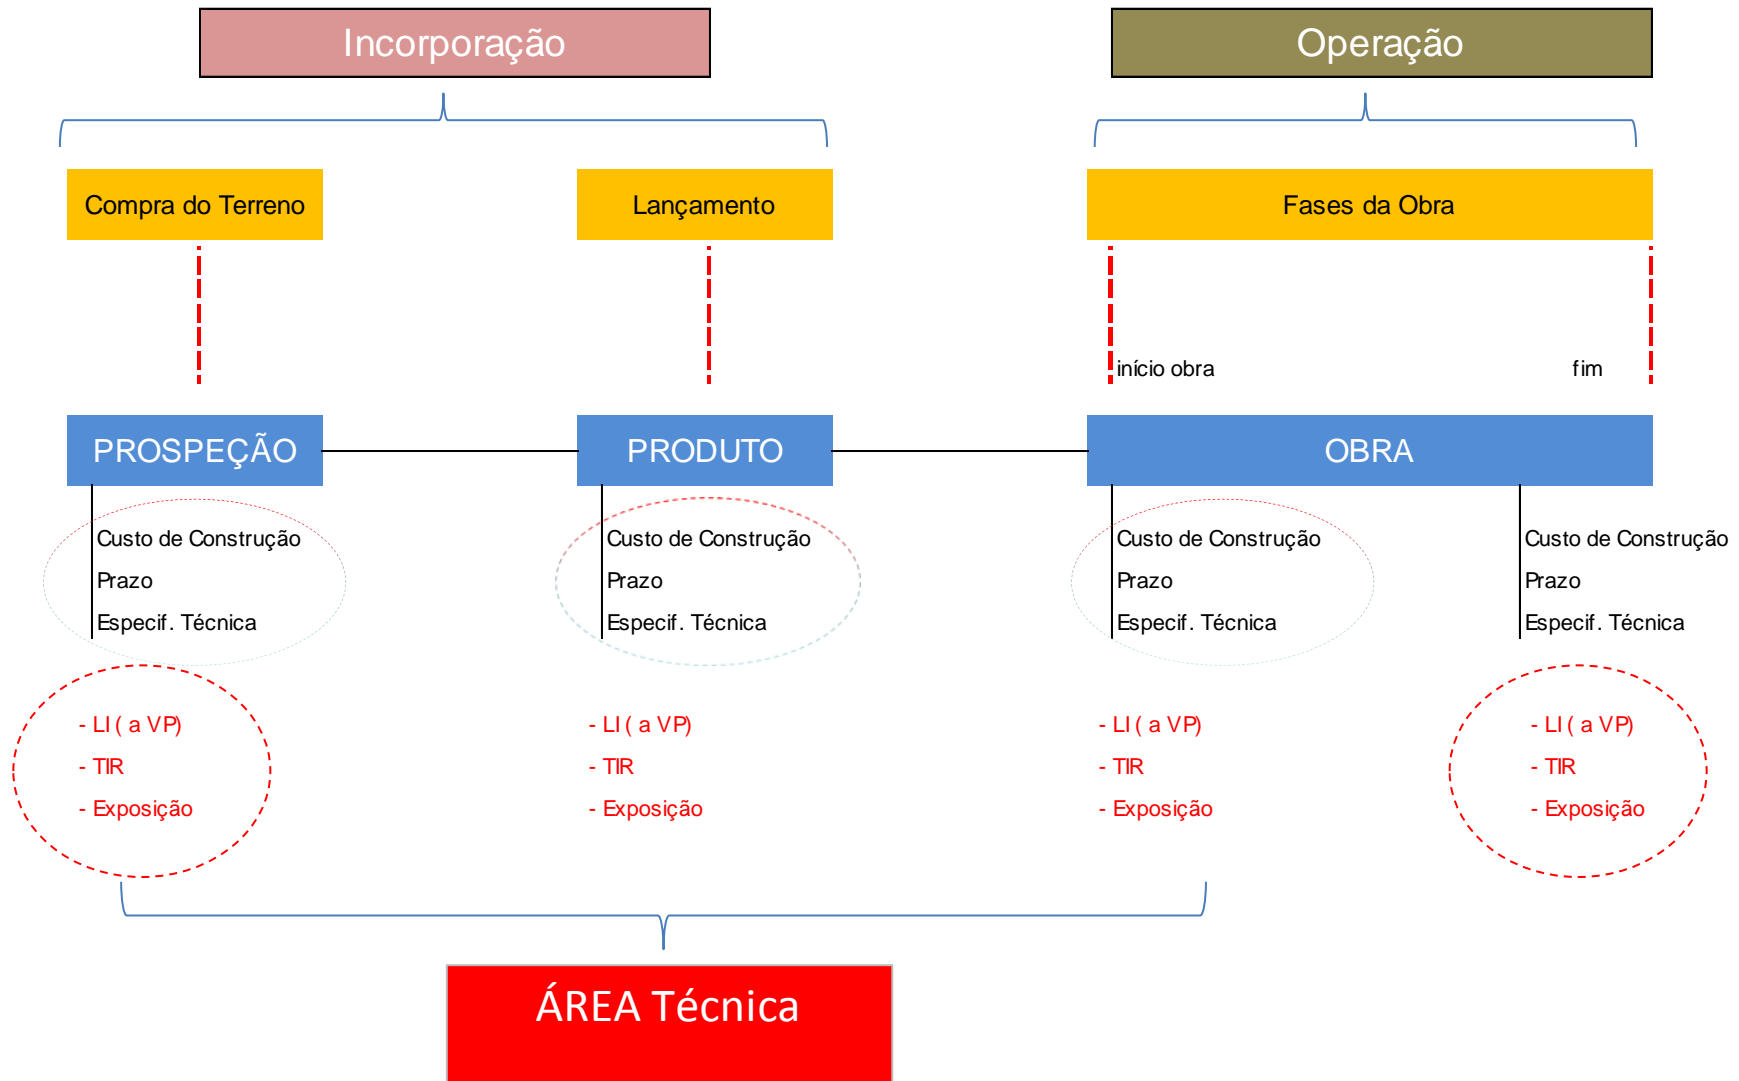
Incorporação

Operação

Compra do Terreno

Lançamento

Fases da Obra

início obra

fim

PROSPEÇÃO

PRODUTO

OBRA

Custo de Construção
Prazo
Especif. Técnica

Custo de Construção
Prazo
Especif. Técnica

Custo de Construção
Prazo
Especif. Técnica

Custo de Construção
Prazo
Especif. Técnica

- LI ( a VP)
- TIR
- Exposição

- LI ( a VP)
- TIR
- Exposição

- LI ( a VP)
- TIR
- Exposição

- LI ( a VP)
- TIR
- Exposição

ÁREA Técnica